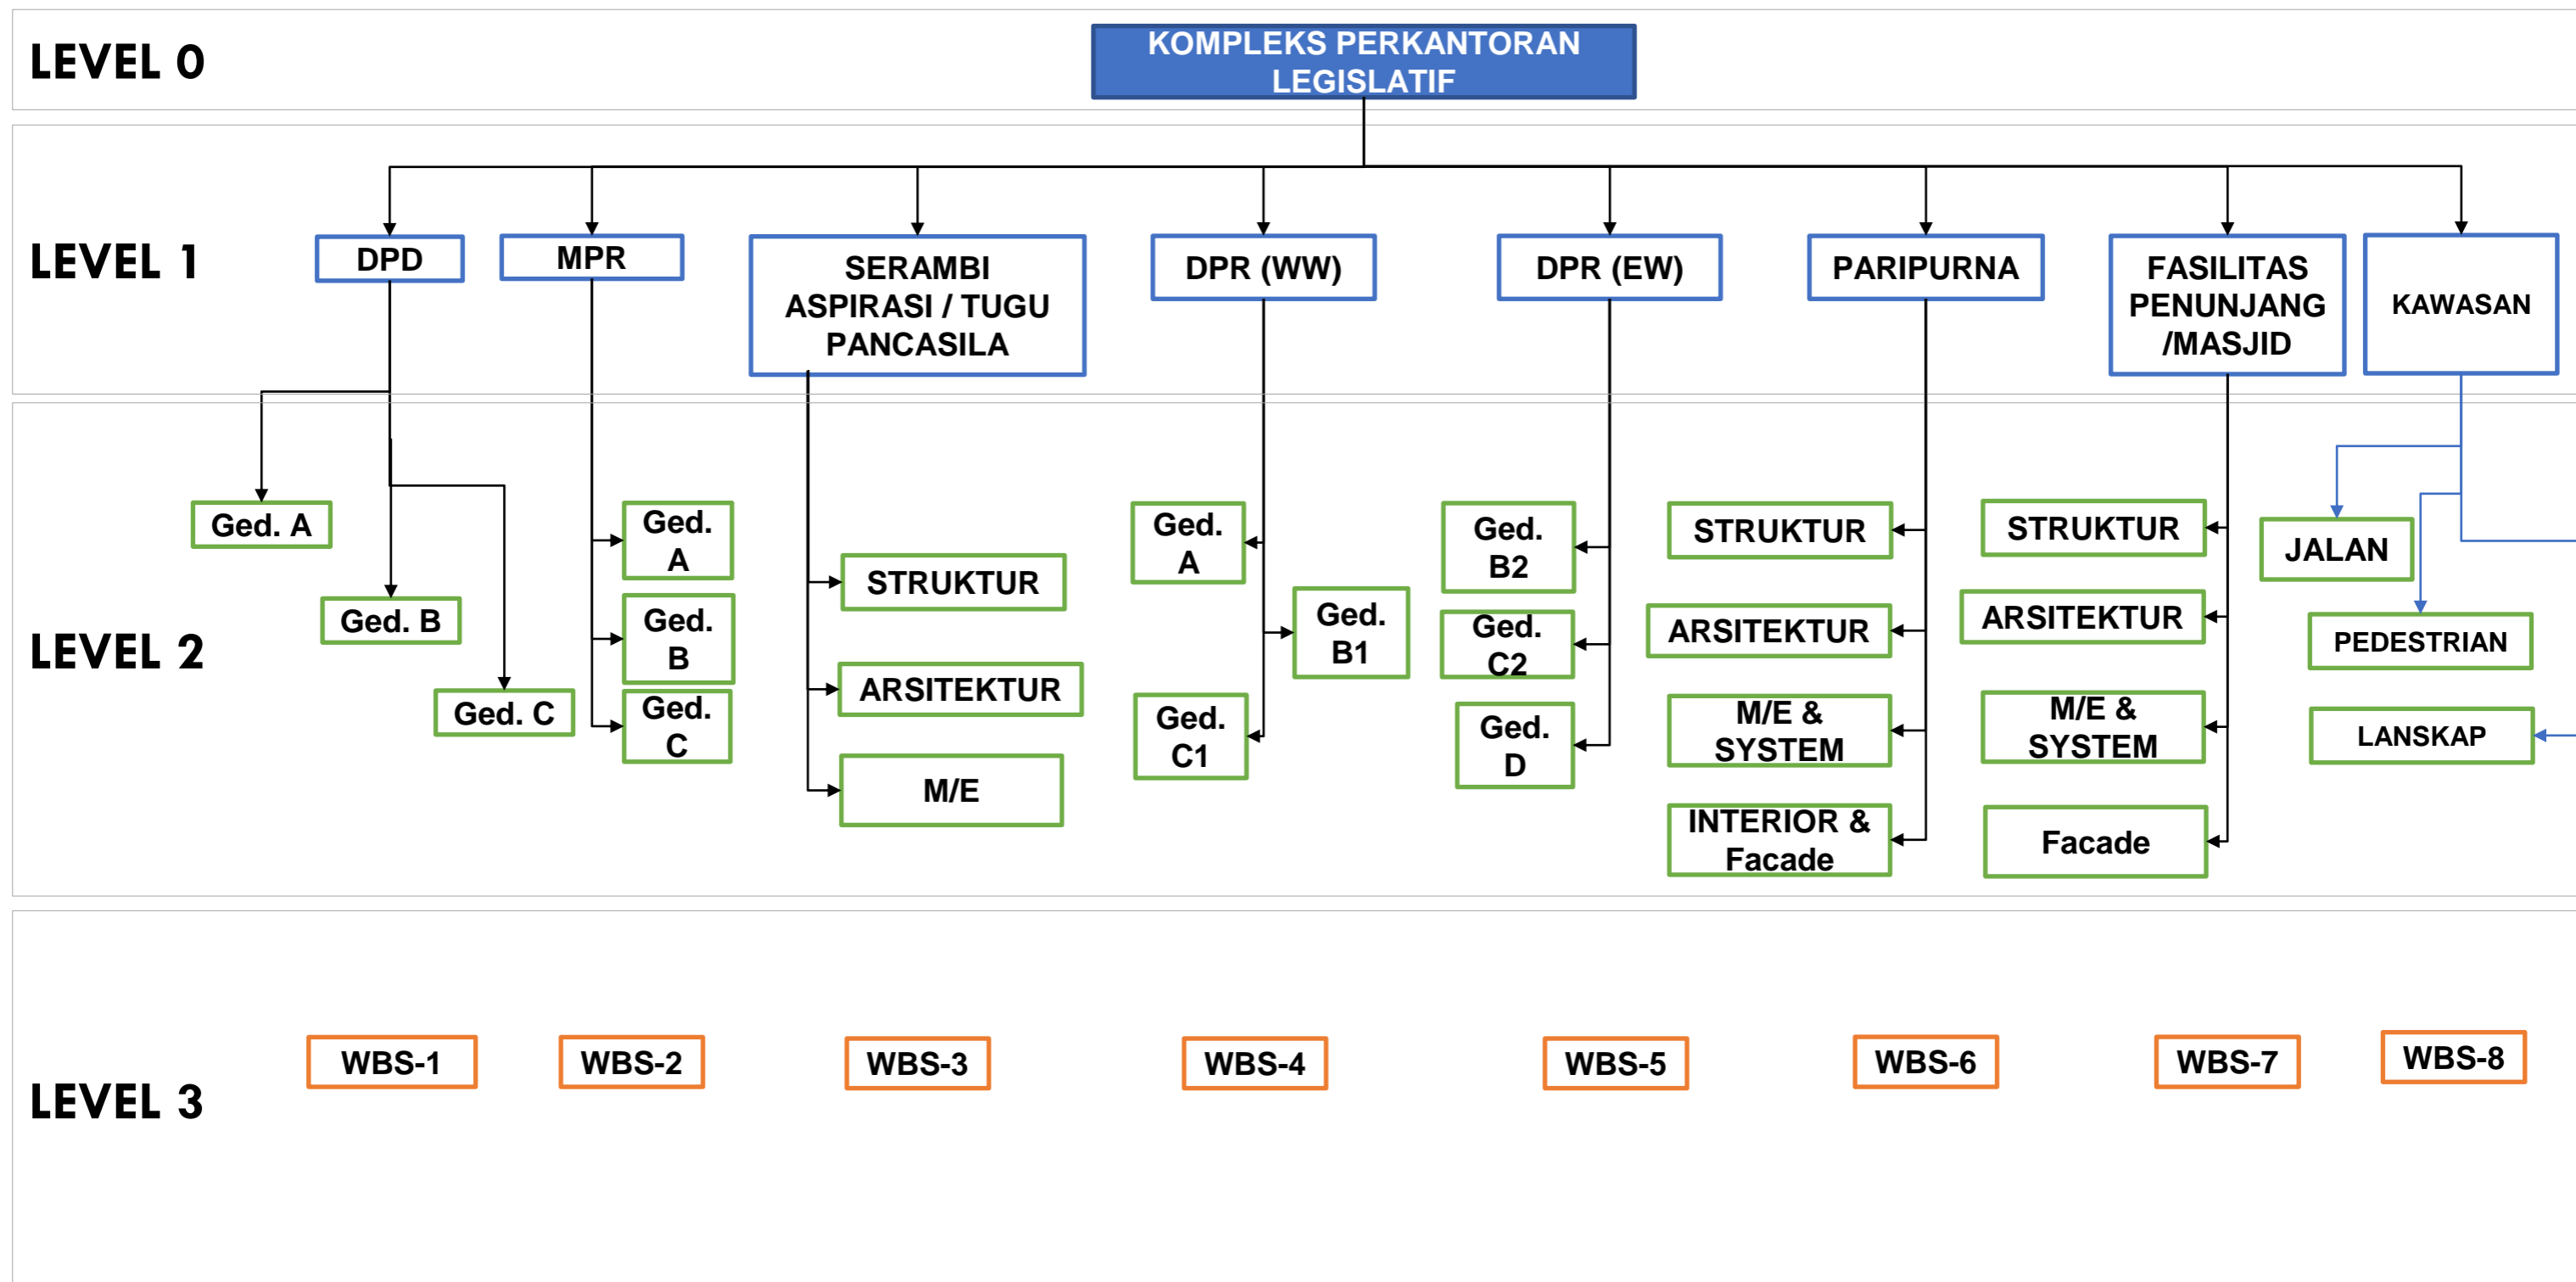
LEVEL 0

KOMPLEKS PERKANTORAN LEGISLATIF

LEVEL 1

DPD

MPR

SERAMBI ASPIRASI / TUGU PANCASILA

DPR (WW)

DPR (EW)

PARIPURNA

FASILITAS PENUNJANG /MASJID

KAWASAN

LEVEL 2

Ged. A

Ged. B

Ged. C

Ged. A

Ged. B

Ged. C

STRUKTUR

ARSITEKTUR

M/E

Ged. A

Ged. C1

Ged. B1

Ged. B2

Ged. C2

Ged. D

STRUKTUR

ARSITEKTUR

M/E & SYSTEM

INTERIOR & Facade

STRUKTUR

ARSITEKTUR

M/E & SYSTEM

Facade

JALAN

PEDESTRIAN

LANSKAP

LEVEL 3

WBS-1

WBS-2

WBS-3

WBS-4

WBS-5

WBS-6

WBS-7

WBS-8